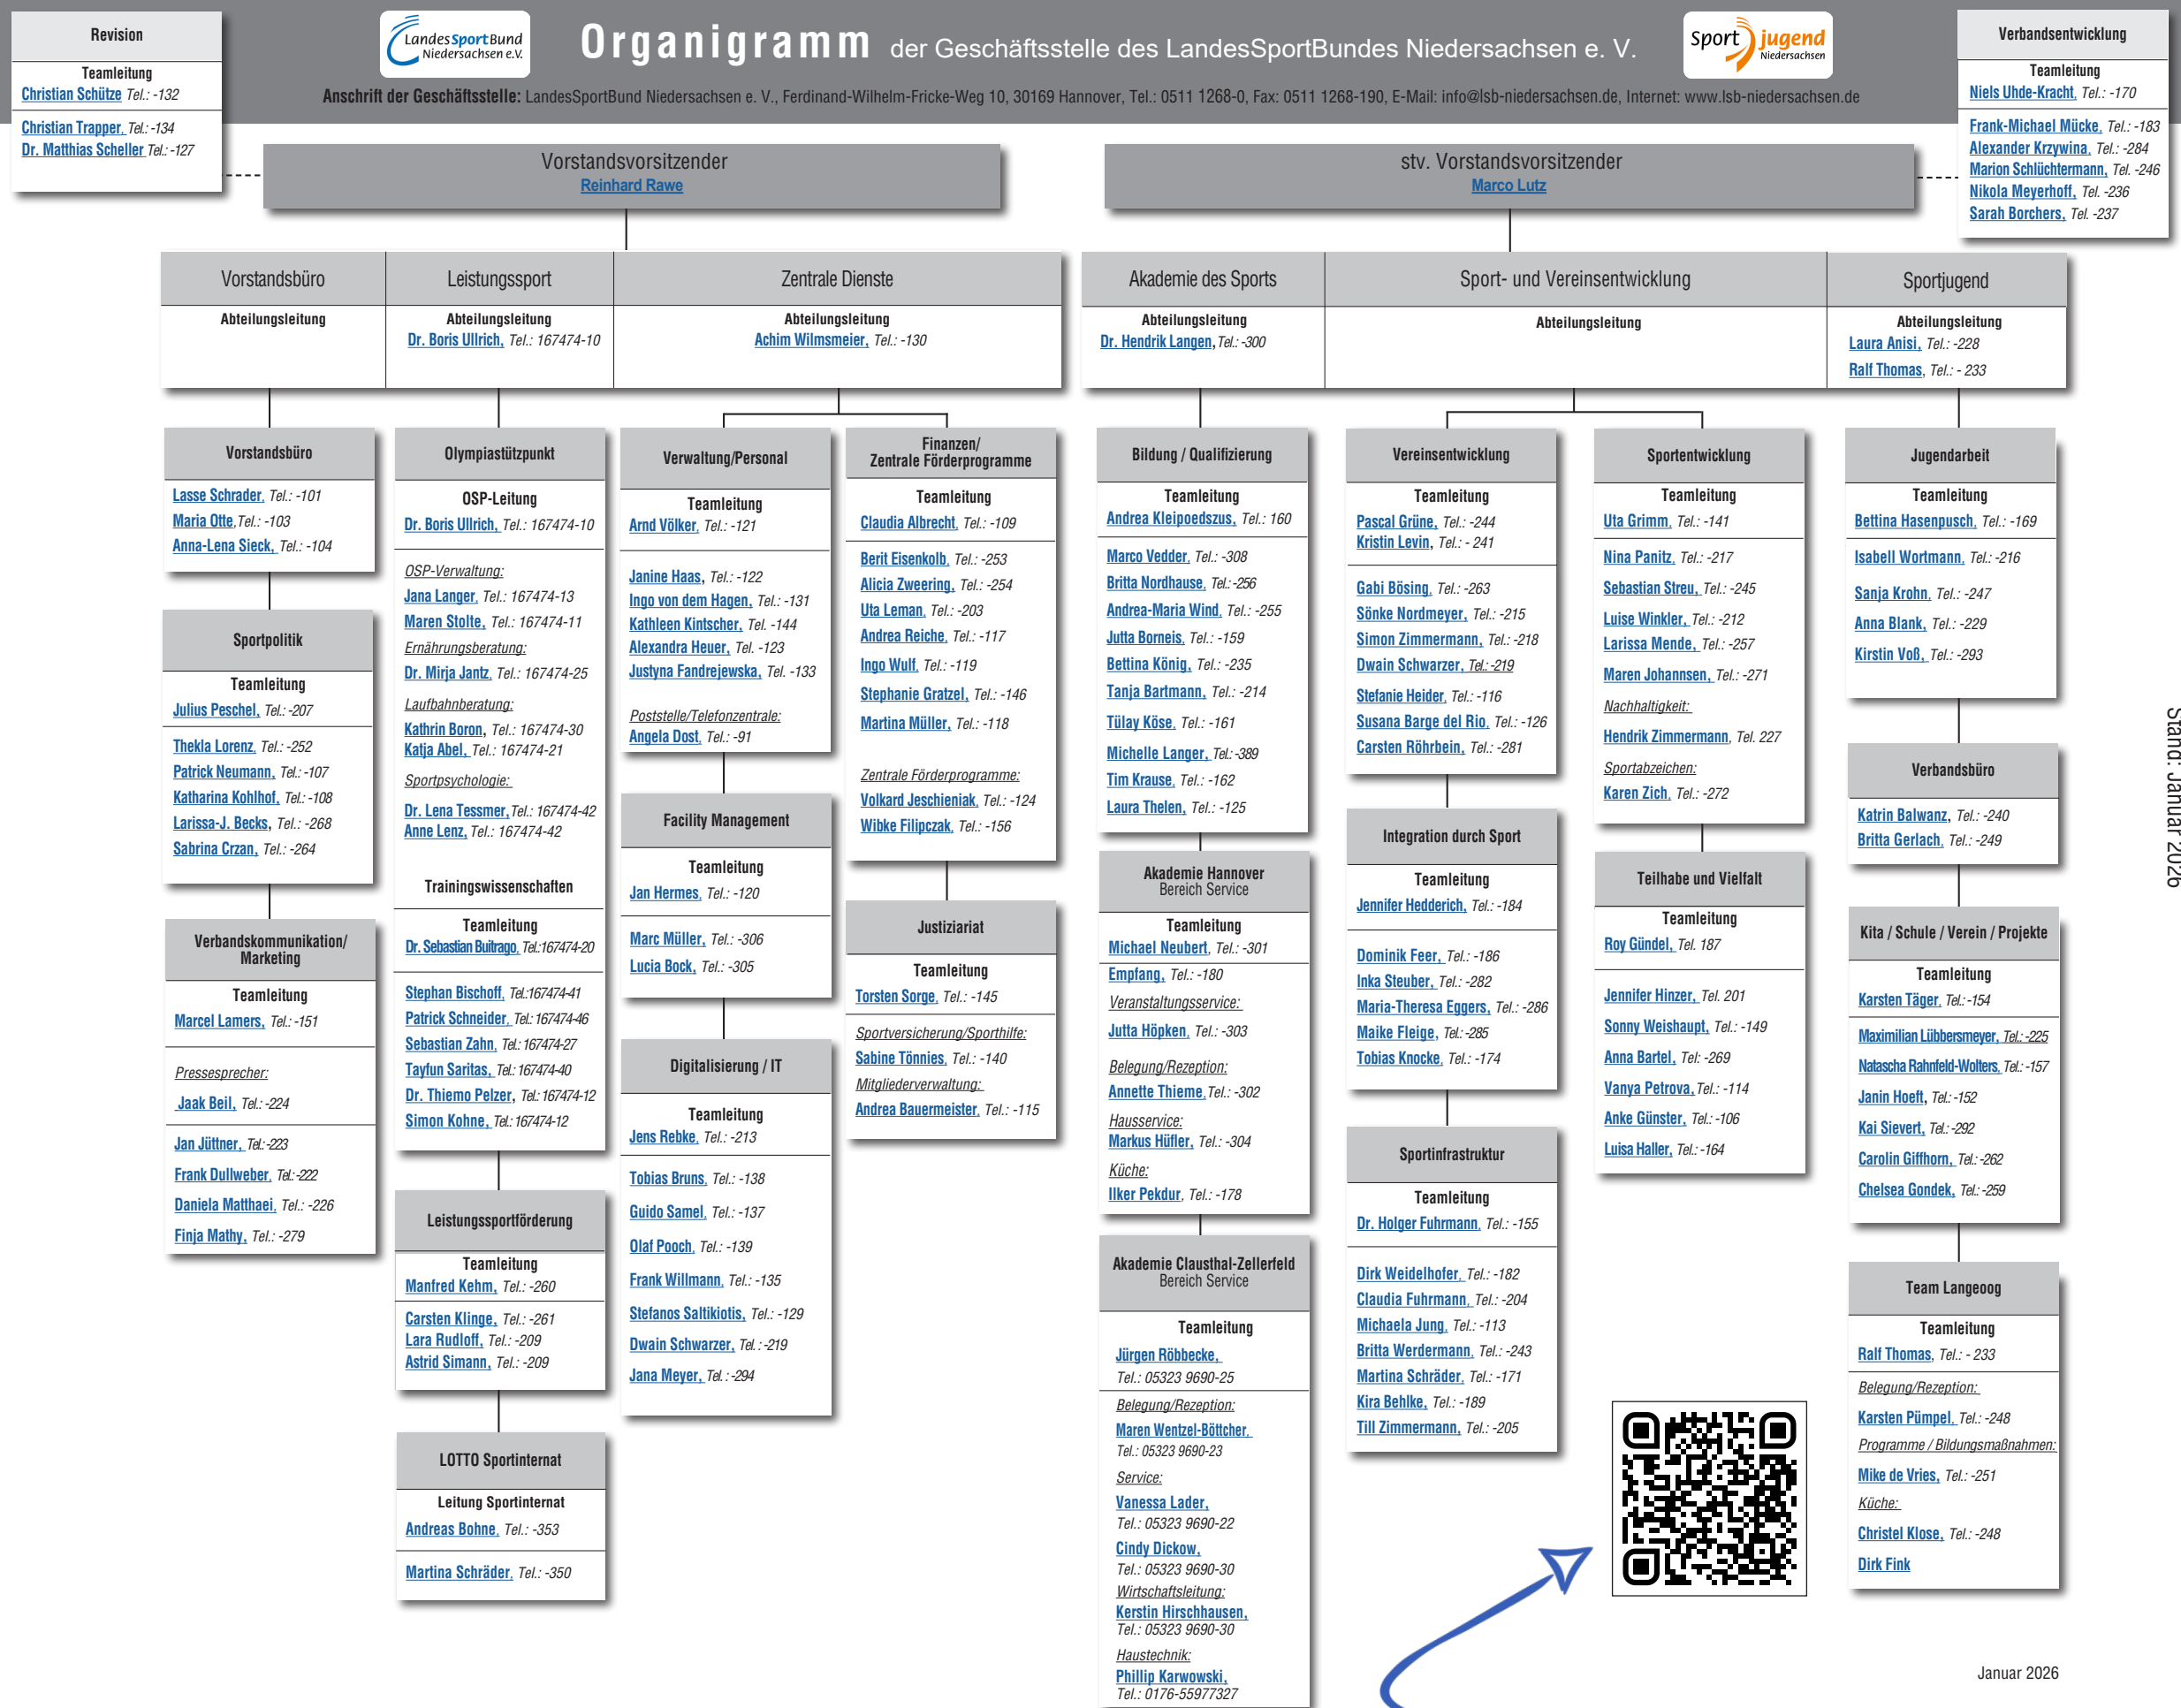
Revision
Teamleitung
Christian Schütze Tel.: -132
Christian Trapper, Tel.: -134
Dr. Matthias Scheller Tel.: -127

LandesSportBund Niedersachsen e.V.

Organigramm der Geschäftsstelle des LandesSportBundes Niedersachsen e. V.

Sport jugend Niedersachsen

Verbandsentwicklung
Teamleitung
Niels Uhde-Kracht, Tel.: -170
Frank-Michael Mücke, Tel.: -183
Alexander Krzywina, Tel.: -284
Marion Schlüchtermann, Tel. -246
Nikola Meyerhoff, Tel. -236
Sarah Borchers, Tel. -237

Anschrift der Geschäftsstelle: LandesSportBund Niedersachsen e. V., Ferdinand-Wilhelm-Fricke-Weg 10, 30169 Hannover, Tel.: 0511 1268-0, Fax: 0511 1268-190, E-Mail: info@lsb-niedersachsen.de, Internet: www.lsb-niedersachsen.de

Vorstandsvorsitzender
Reinhard Rawe

stv. Vorstandsvorsitzender
Marco Lutz

Vorstandsbüro
Abteilungsleitung

Leistungssport
Abteilungsleitung
Dr. Boris Ullrich, Tel.: 167474-10

Zentrale Dienste
Abteilungsleitung
Achim Wilmsmeier, Tel.: -130

Akademie des Sports
Abteilungsleitung
Dr. Hendrik Langen, Tel.: -300

Sport- und Vereinsentwicklung
Abteilungsleitung

Sportjugend
Abteilungsleitung
Laura Anisi, Tel.: -228
Ralf Thomas, Tel.: - 233

Vorstandsbüro
Lasse Schrader, Tel.: -101
Maria Otte, Tel.: -103
Anna-Lena Sieck, Tel.: -104

Sportpolitik
Teamleitung
Julius Peschel, Tel.: -207
Thekla Lorenz, Tel.: -252
Patrick Neumann, Tel.: -107
Katharina Kohlhof, Tel.: -108
Larissa-J. Becks, Tel.: -268
Sabrina Czzan, Tel.: -264

Verbandskommunikation/ Marketing
Teamleitung
Marcel Lamers, Tel.: -151
Pressesprecher:
Jaak Beil, Tel.: -224
Jan Jüttner, Tel.: -223
Frank Dullweber, Tel.: -222
Daniela Matthaei, Tel.: -226
Finja Mathy, Tel.: -279

Olympiastützpunkt
OSP-Leitung
Dr. Boris Ullrich, Tel.: 167474-10
OSP-Verwaltung:
Jana Langer, Tel.: 167474-13
Maren Stolte, Tel.: 167474-11
Ernährungsberatung:
Dr. Mirja Jantz, Tel.: 167474-25
Laufbahnberatung:
Kathrin Boron, Tel.: 167474-30
Katja Abel, Tel.: 167474-21
Sportpsychologie:
Dr. Lena Tessmer, Tel.: 167474-42
Anne Lenz, Tel.: 167474-42

Trainingswissenschaften
Teamleitung
Dr. Sebastian Buitrago, Tel.:167474-20
Stephan Bischoff, Tel.:167474-41
Patrick Schneider, Tel.: 167474-46
Sebastian Zahn, Tel.: 167474-27
Tayfun Saritas, Tel.: 167474-40
Dr. Thiemo Pelzer, Tel.: 167474-12
Simon Kohne, Tel.: 167474-12

Leistungssportförderung
Teamleitung
Manfred Kehm, Tel.: -260
Carsten Klinge, Tel.: -261
Lara Rudloff, Tel.: -209
Astrid Simann, Tel.: -209

LOTTO Sportinternat
Leitung Sportinternat
Andreas Bohne, Tel.: -353
Martina Schräder, Tel.: -350

Verwaltung/Personal
Teamleitung
Arnd Völker, Tel.: -121
Janine Haas, Tel.: -122
Ingo von dem Hagen, Tel.: -131
Kathleen Kintscher, Tel.: -144
Alexandra Heuer, Tel.: -123
Justyna Fandrejewska, Tel.: -133
Poststelle/Telefonzentrale:
Angela Dost, Tel.: -91

Facility Management
Teamleitung
Jan Hermes, Tel.: -120
Marc Müller, Tel.: -306
Lucia Bock, Tel.: -305

Digitalisierung / IT
Teamleitung
Jens Rebke, Tel.: -213
Tobias Bruns, Tel.: -138
Guido Samel, Tel.: -137
Olaf Pooch, Tel.: -139
Frank Willmann, Tel.: -135
Stefanos Saltikiotis, Tel.: -129
Dwain Schwarzer, Tel.: -219
Jana Meyer, Tel.: -294

Finanzen/ Zentrale Förderprogramme
Teamleitung
Claudia Albrecht, Tel.: -109
Berit Eisenkolb, Tel.: -253
Alicia Zweering, Tel.: -254
Uta Leman, Tel.: -203
Andrea Reiche, Tel.: -117
Ingo Wulf, Tel.: -119
Stephanie Gratzel, Tel.: -146
Martina Müller, Tel.: -118
Zentrale Förderprogramme:
Volkard Jeschieniak, Tel.: -124
Wibke Filipczak, Tel.: -156

Justiziariat
Teamleitung
Torsten Sorge, Tel.: -145
Sportversicherung/Sporthilfe:
Sabine Tönnies, Tel.: -140
Mitgliederverwaltung:
Andrea Bauermeister, Tel.: -115

Bildung / Qualifizierung
Teamleitung
Andrea Kleipoedszus, Tel.: 160
Marco Vedder, Tel.: -308
Britta Nordhause, Tel.: -256
Andrea-Maria Wind, Tel.: -255
Jutta Borneis, Tel.: -159
Bettina König, Tel.: -235
Tanja Bartmann, Tel.: -214
Tülay Köse, Tel.: -161
Michelle Langer, Tel.: -389
Tim Krause, Tel.: -162
Laura Thelen, Tel.: -125

Akademie Hannover
Bereich Service
Teamleitung
Michael Neubert, Tel.: -301
Empfang, Tel.: -180
Veranstaltungsservice:
Jutta Höpken, Tel.: -303
Belegung/Rezeption:
Annette Thieme, Tel.: -302
Hausservice:
Markus Hüfler, Tel.: -304
Küche:
Ilker Pekdur, Tel.: -178

Akademie Clausthal-Zellerfeld
Bereich Service
Teamleitung
Jürgen Röbbecke,
Tel.: 05323 9690-25
Belegung/Rezeption:
Maren Wentzel-Böttcher,
Tel.: 05323 9690-23
Service:
Vanessa Lader,
Tel.: 05323 9690-22
Cindy Dickow,
Tel.: 05323 9690-30
Wirtschaftsleitung:
Kerstin Hirschhausen,
Tel.: 05323 9690-30
Haustechnik:
Phillip Karwowski,
Tel.: 0176-55977327

Vereinsentwicklung
Teamleitung
Pascal Grüne, Tel.: -244
Kristin Levin, Tel.: - 241
Gabi Bösing, Tel.: -263
Sönke Nordmeyer, Tel.: -215
Simon Zimmermann, Tel.: -218
Dwain Schwarzer, Tel.:-219
Stefanie Heider, Tel.: -116
Susana Barge del Rio, Tel.: -126
Carsten Röhrbein, Tel.: -281

Integration durch Sport
Teamleitung
Jennifer Hedderich, Tel.: -184
Dominik Feer, Tel.: -186
Inka Steuber, Tel.: -282
Maria-Theresa Eggers, Tel.: -286
Maike Fleige, Tel.: -285
Tobias Knocke, Tel.: -174

Sportinfrastruktur
Teamleitung
Dr. Holger Fuhrmann, Tel.: -155
Dirk Weidelhofer, Tel.: -182
Claudia Fuhrmann, Tel.: -204
Michaela Jung, Tel.: -113
Britta Werdermann, Tel.: -243
Martina Schräder, Tel.: -171
Kira Behlke, Tel.: -189
Till Zimmermann, Tel.: -205

Sportentwicklung
Teamleitung
Uta Grimm, Tel.: -141
Nina Panitz, Tel.: -217
Sebastian Streu, Tel.: -245
Luise Winkler, Tel.: -212
Larissa Mende, Tel.: -257
Maren Johannsen, Tel.: -271
Nachhaltigkeit:
Hendrik Zimmermann, Tel. 227
Sportabzeichen:
Karen Zich, Tel.: -272

Teilhabe und Vielfalt
Teamleitung
Roy Gündel, Tel. 187
Jennifer Hinzer, Tel. 201
Sonny Weishaupt, Tel.: -149
Anna Bartel, Tel: -269
Vanya Petrova, Tel.: -114
Anke Günster, Tel.: -106
Luisa Haller, Tel.: -164

Jugendarbeit
Teamleitung
Bettina Hasenpusch, Tel.: -169
Isabell Wortmann, Tel.: -216
Sanja Krohn, Tel.: -247
Anna Blank, Tel.: -229
Kirstin Voß, Tel.: -293

Verbandsbüro
Katrin Balwanz, Tel.: -240
Britta Gerlach, Tel.: -249

Kita / Schule / Verein / Projekte
Teamleitung
Karsten Täger, Tel.: -154
Maximilian Lübbersmeyer, Tel.: -225
Natascha Rahnfeld-Wolters, Tel.: -157
Janin Hoeft, Tel.: -152
Kai Sievert, Tel.: -292
Carolin Giffhorn, Tel.: -262
Chelsea Gondek, Tel.: -259

Team Langeoog
Teamleitung
Ralf Thomas, Tel.: - 233
Belegung/Rezeption:
Karsten Pümpel, Tel.: -248
Programme / Bildungsmaßnahmen:
Mike de Vries, Tel.: -251
Küche:
Christel Klose, Tel.: -248
Dirk Fink

Stand: Januar 2026

Januar 2026